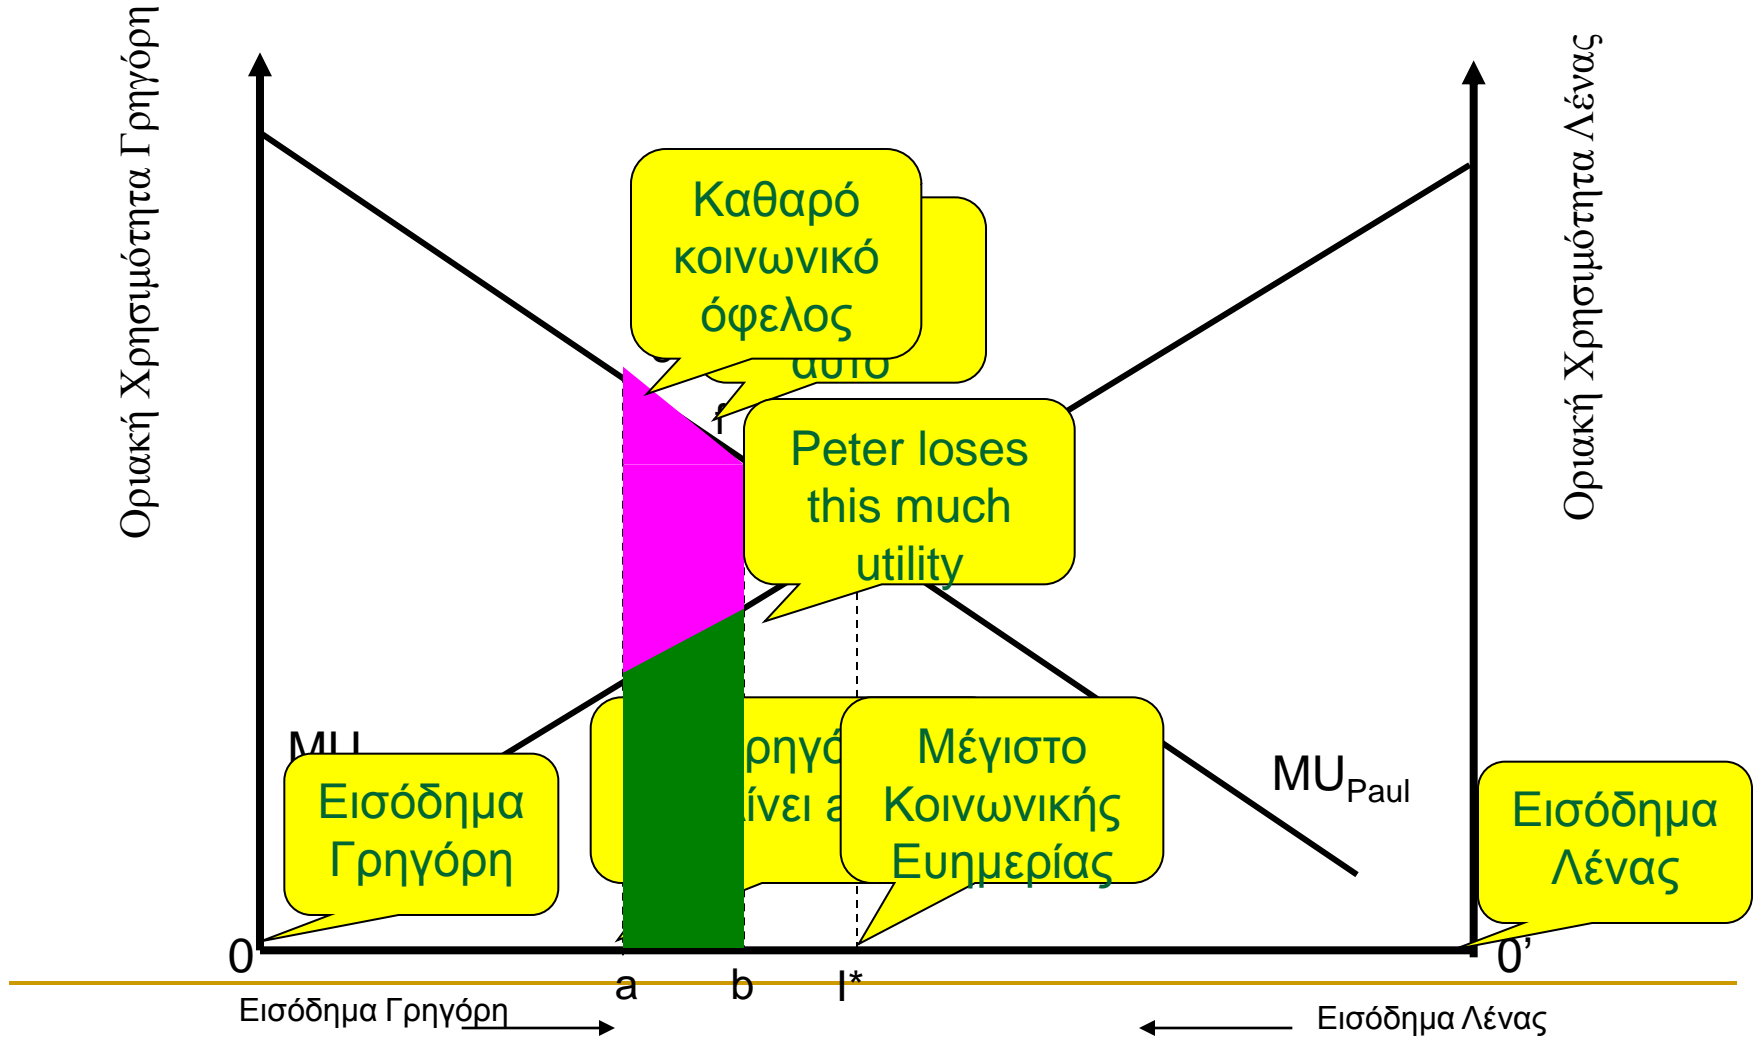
Οριακή Χρησιμότητα Γρηγόρη

Οριακή Χρησιμότητα Λένας

Καθαρό κοινωνικό όφελος

αυτό

f

Peter loses this much utility

MU

Εισόδημα Γρηγόρη

ρηγό

ίνει α

Μέγιστο Κοινωνικής Ευημερίας

$MU_{Paul}$

Εισόδημα Λένας

0

0'

a

b

I*

Εισόδημα Γρηγόρη

Εισόδημα Λένας